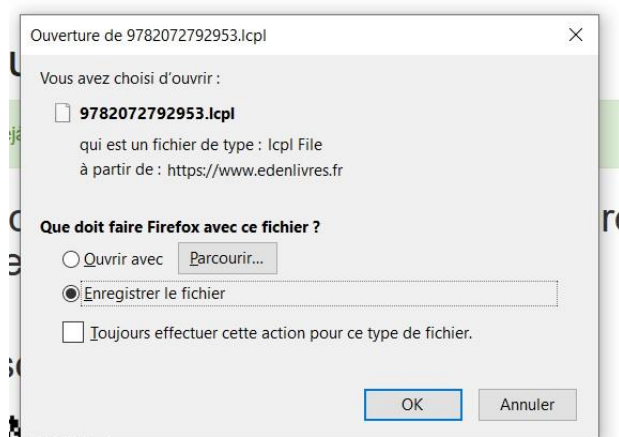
Ouverture de 9782072792953.lcpl

×

Vous avez choisi d'ouvrir :

9782072792953.lcpl

qui est un fichier de type : lcpl File

à partir de : https://www.edenlivres.fr

Que doit faire Firefox avec ce fichier ?

Ouvrir avec Parcourir...

Enregistrer le fichier

Toujours effectuer cette action pour ce type de fichier.

OK Annuler